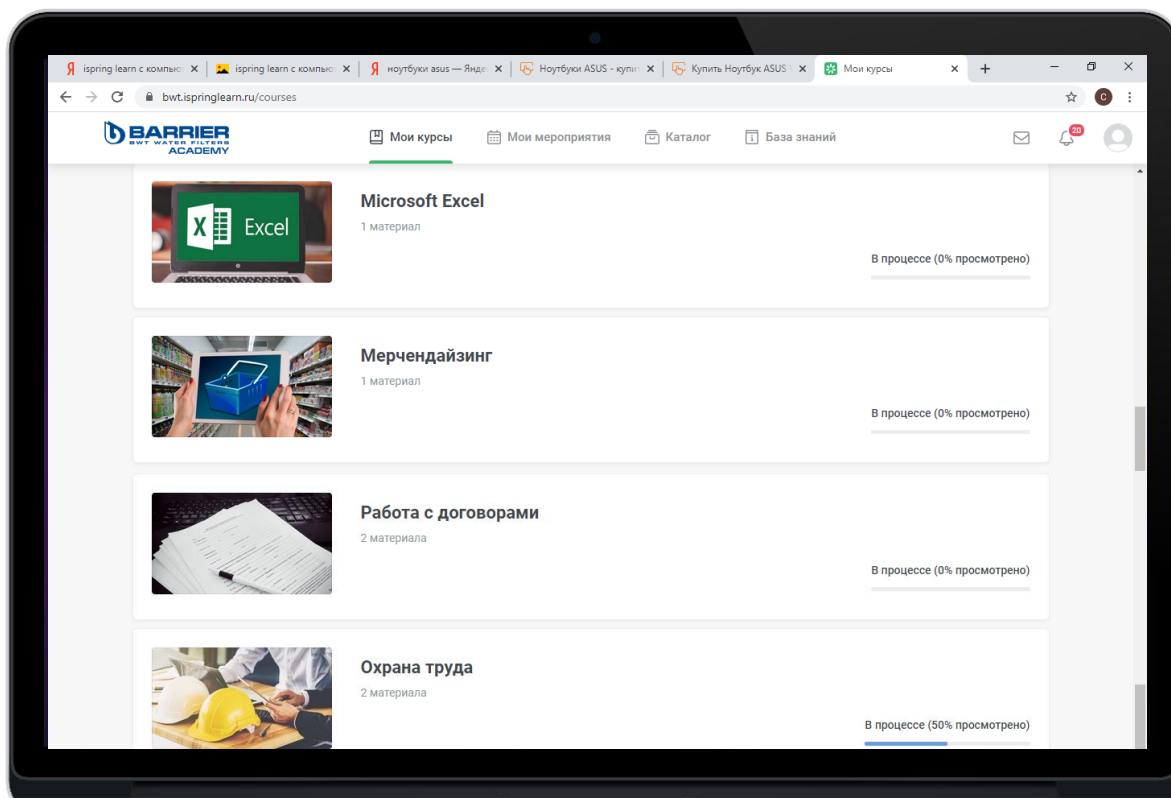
ispring learn с компьют ×
ispring learn с компьют ×
ноутбуки asus — Яндек ×
Ноутбуки ASUS - купит ×
Купить Ноутбук ASUS ×
Мои курсы ×
+

bwt.ispringlearn.ru/courses

C

BARRIER
BWT WATER FILTERS
ACADEMY

Мои курсы
Мои мероприятия
Каталог
База знаний

20

Excel

Microsoft Excel
1 материал
В процессе (0% просмотрено)

Мерчендайзинг
1 материал
В процессе (0% просмотрено)

Работа с договорами
2 материала
В процессе (0% просмотрено)

Охрана труда
2 материала
В процессе (50% просмотрено)